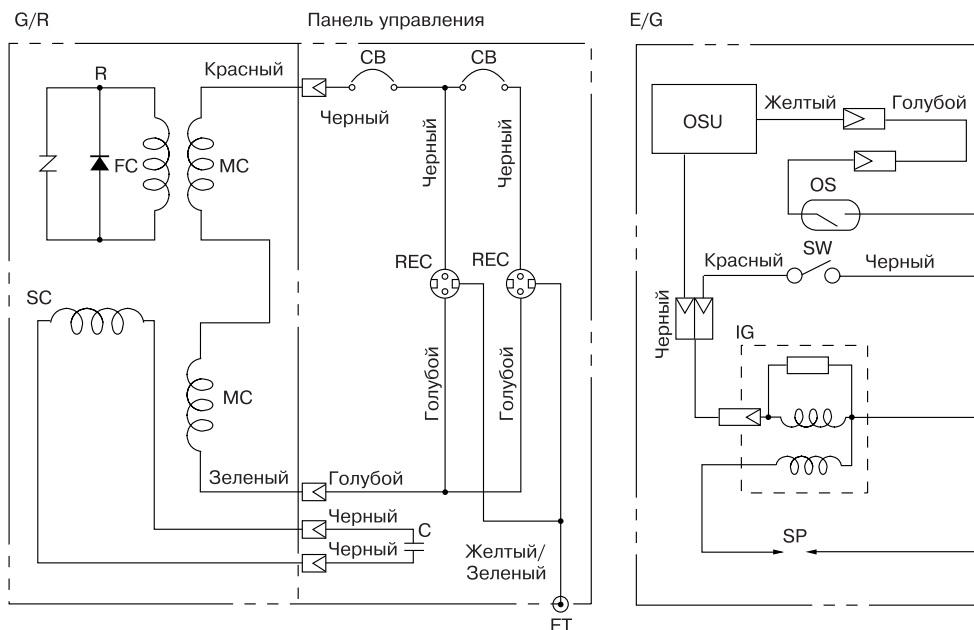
G/R

Панель управления

E/G

R

Красный

CB

CB

Черный

Черный

Черный

FC

MC

OSU

Желтый

Голубой

OS

Красный

SW

Черный

REC

REC

SC

Черный

IG

Голубой

Голубой

MC

Зеленый

Голубой

Черный

C

Черный

SP

Желтый/ Зеленый

FT